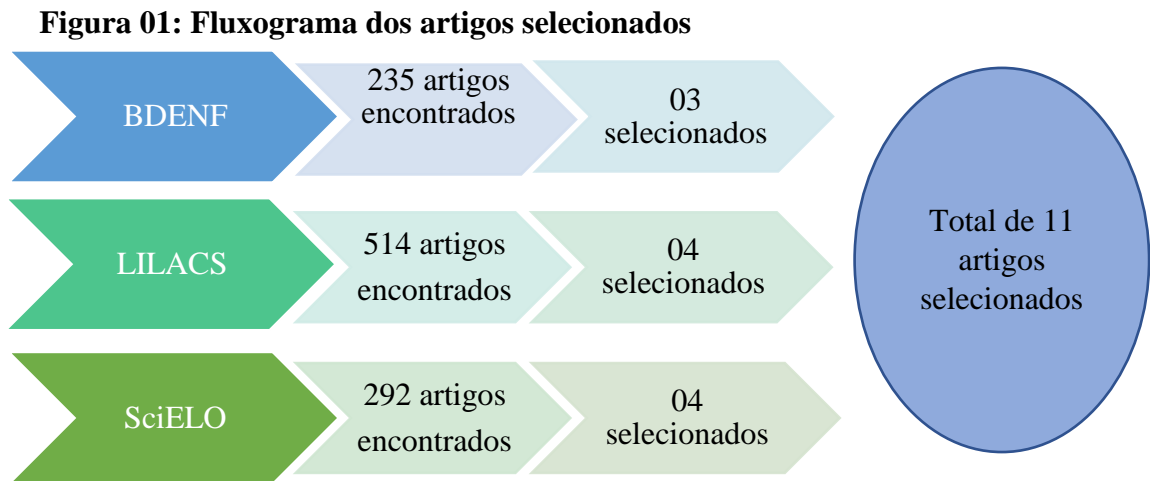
Figura 01: Fluxograma dos artigos selecionados

BDENF

235 artigos encontrados

03 selecionados

LILACS

514 artigos encontrados

04 selecionados

SciELO

292 artigos encontrados

04 selecionados

Total de 11 artigos selecionados